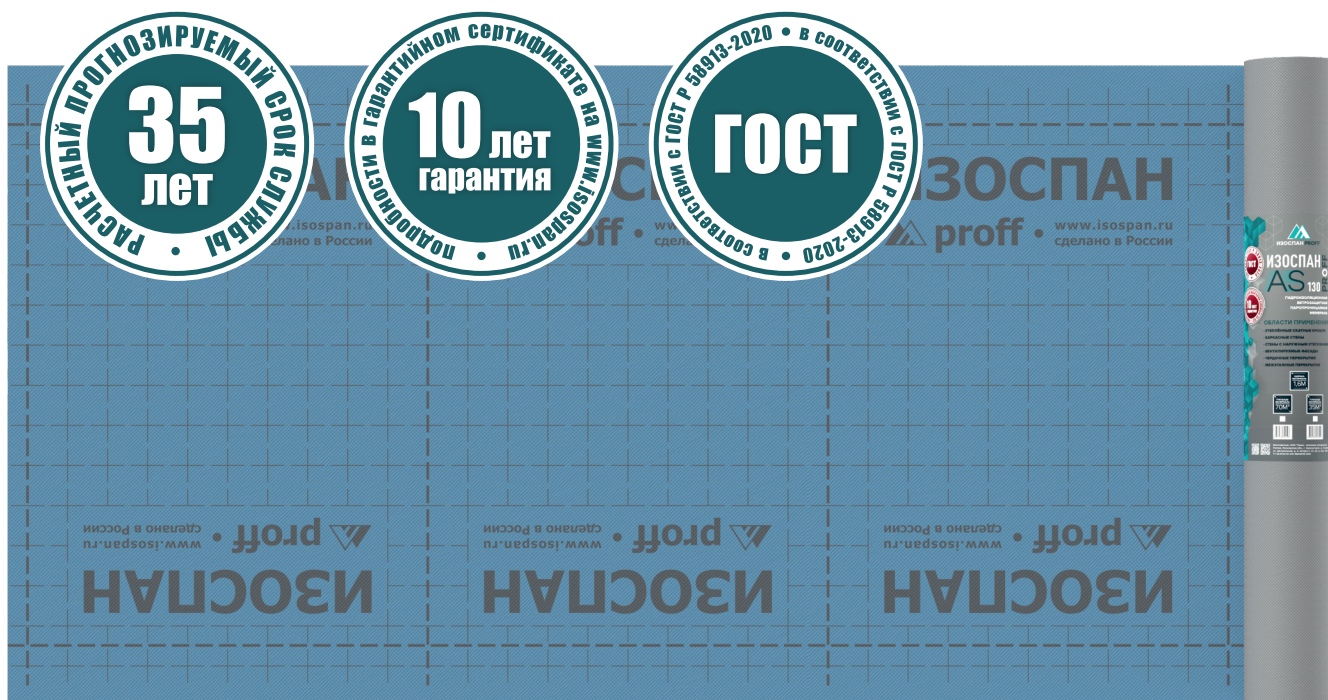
РАСЧЕТНЫЙ ПРОГНОЗИРУЕМЫЙ СРОК СЛУЖБЫ •
35
лет

подробности в гарантийном сертификате на www.isospan.ru •
10 лет
гарантия

в соответствии с ГОСТ Р 58913-2020 • в соответствии с ГОСТ Р 58913-2020 •
ГОСТ

АН
proff • www.isospan.ru
сделано в России

СПАН
proff • www.isospan.ru
сделано в России

ИЗОСПАН
proff • www.isospan.ru
сделано в России

ИЗОСПАН
proff • www.isospan.ru
сделано в России

ИЗОСПАН
proff • www.isospan.ru
сделано в России

ИЗОСПАН
proff • www.isospan.ru
сделано в России

ИЗОСПАН PROFF
ИЗОСПАН
AS
130
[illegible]
ОБЛАСТИ ПРИМЕНЕНИЯ
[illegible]
1,6М
70М²
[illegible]